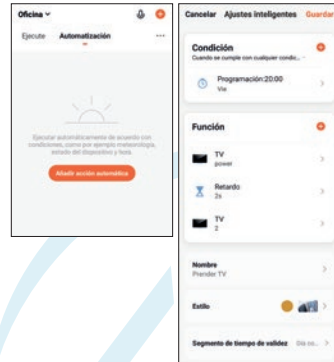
Oficina ˅

Ejecute Automatización ···

Ejecutar automáticamente de acuerdo con condiciones, como por ejemplo meteorología, estado del dispositivo y hora.

Añadir acción automática

Cancelar Ajustes inteligentes Guardar

Condición
Cuando se cumple con cualquier condic... ˅

Programación:20:00
Vie

Función

TV
power

Retardo
2s

TV
2

Nombre
Prender TV

Estilo

Segmento de tiempo de validez Día co... >